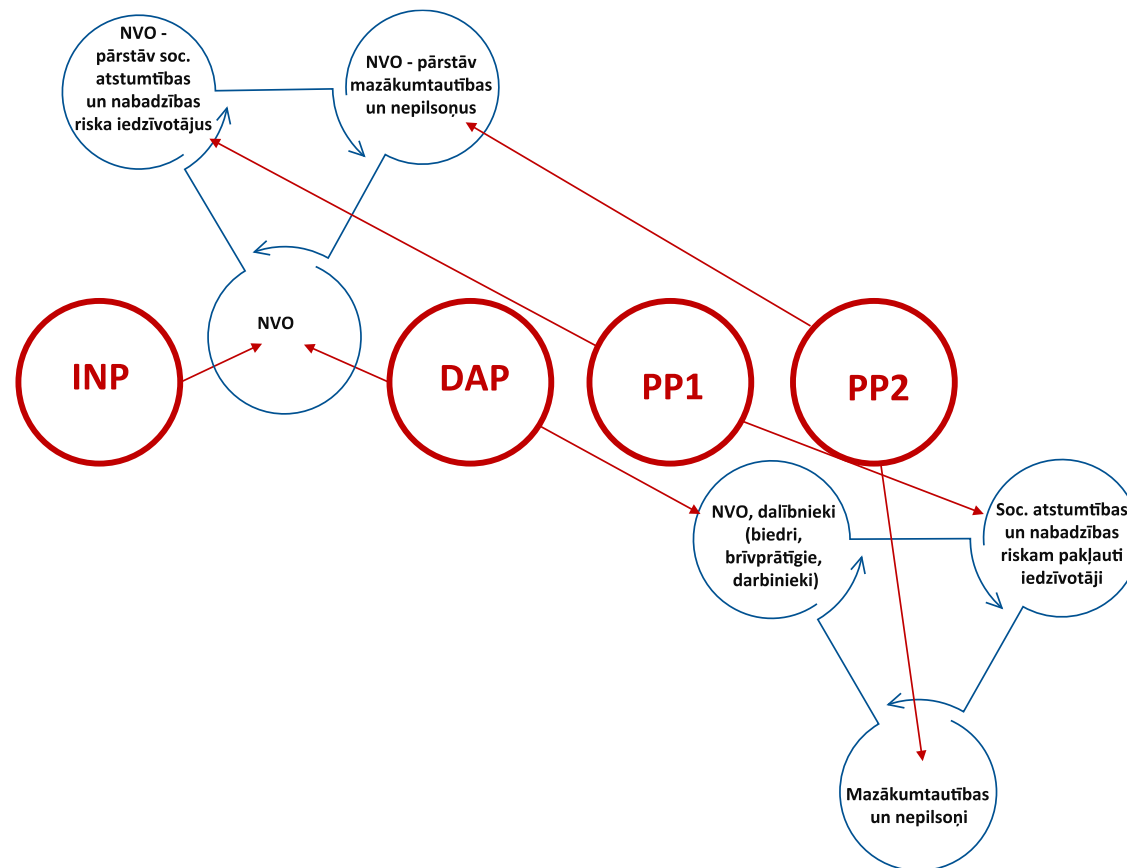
NVO - pārstāv soc. atstumtības un nabadzības riska iedzīvotājus

NVO - pārstāv mazākumtautības un nepilsoņus

NVO

INP

DAP

PP1

PP2

NVO, dalībnieki (biedri, brīvprātīgie, darbinieki)

Soc. atstumtības un nabadzības riskam pakļauti iedzīvotāji

Mazākumtautības un nepilsoņi